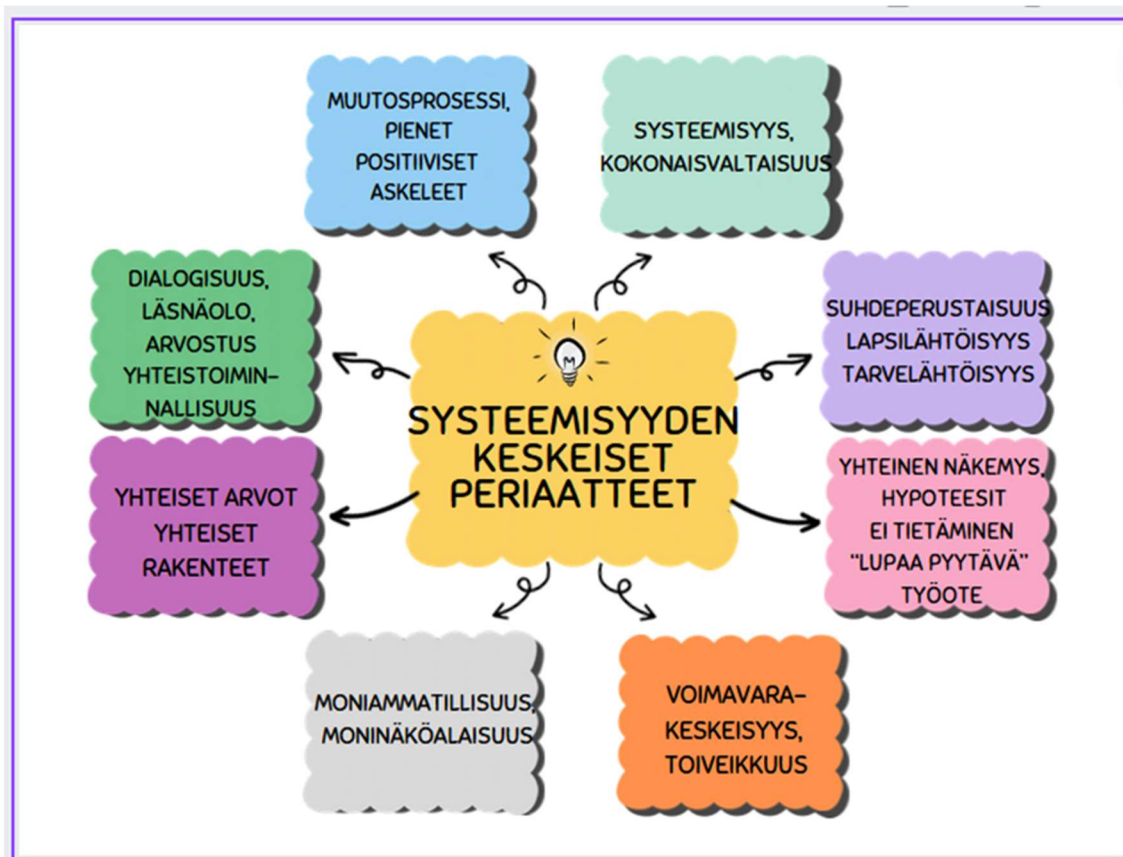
MUUTOSPROSESSI, PIENET POSITIIVISET ASKELEET

SYSTEEMISYYS, KOKONAISVALTAISUUS

DIALOGISUUS, LÄSNÄOLO, ARVOSTUS YHTEISTOIMINNALLISUUS

M

SYSTEEMISYYDEN KESKEISET PERIAATTEET

SUHDEPERUSTAISUUS LAPSILÄHTÖISYYS TARVELÄHTÖISYYS

YHTEISET ARVOT YHTEISET RAKENTEET

YHTEINEN NÄKEMYS, HYPOTEESIT EI TIETÄMINEN "LUPAA PYYTÄVÄ" TYÖOTE

MONIAMMATILLISUUS, MONINÄKÖALAISUUS

VOIMAVARAKESKEISYYS, TOIVEIKKUUS